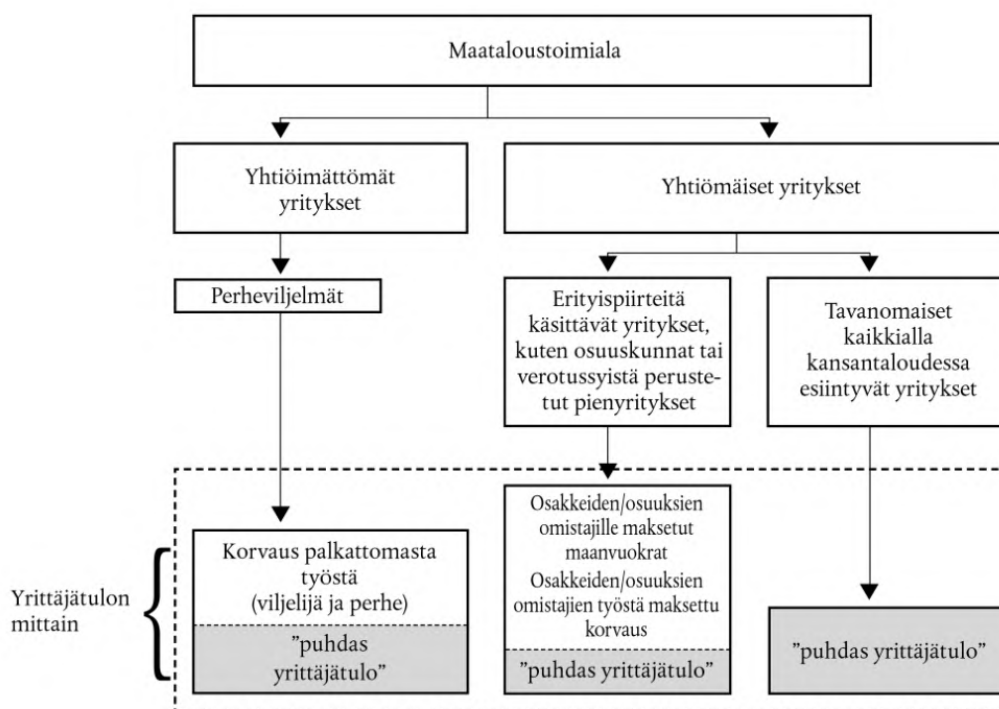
Maataloustoimiala

Yhtiöimättömät yritykset

Yhtiömäiset yritykset

Perheviljelmät

Erityispiirteitä käsittävät yritykset, kuten osuuskunnat tai verotussyistä perustetut pienyritykset

Tavanomaiset kaikkialla kansantaloudessa esiintyvät yritykset

Yrittäjätulon mittain

Korvaus palkattomasta työstä (viljelijä ja perhe)

”puhdas yrittäjätulo”

Osakkeiden/osuuksien omistajille maksetut maanvuokrat

Osakkeiden/osuuksien omistajien työstä maksettu korvaus

”puhdas yrittäjätulo”

”puhdas yrittäjätulo”